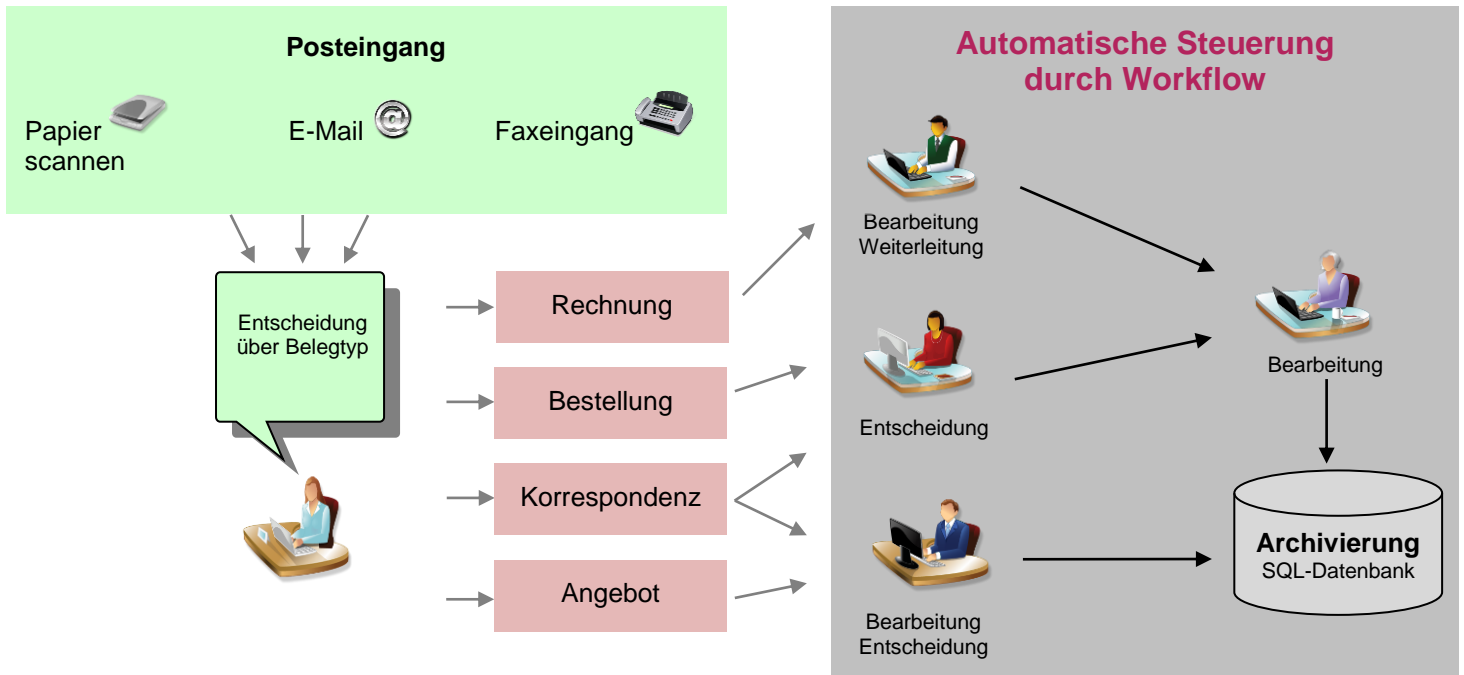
Posteingang

Papier scannen

E-Mail

Faxeingang

Entscheidung über Belegtyp

Rechnung

Bestellung

Korrespondenz

Angebot

Automatische Steuerung durch Workflow

Bearbeitung Weiterleitung

Entscheidung

Bearbeitung Entscheidung

Bearbeitung

Archivierung
SQL-Datenbank